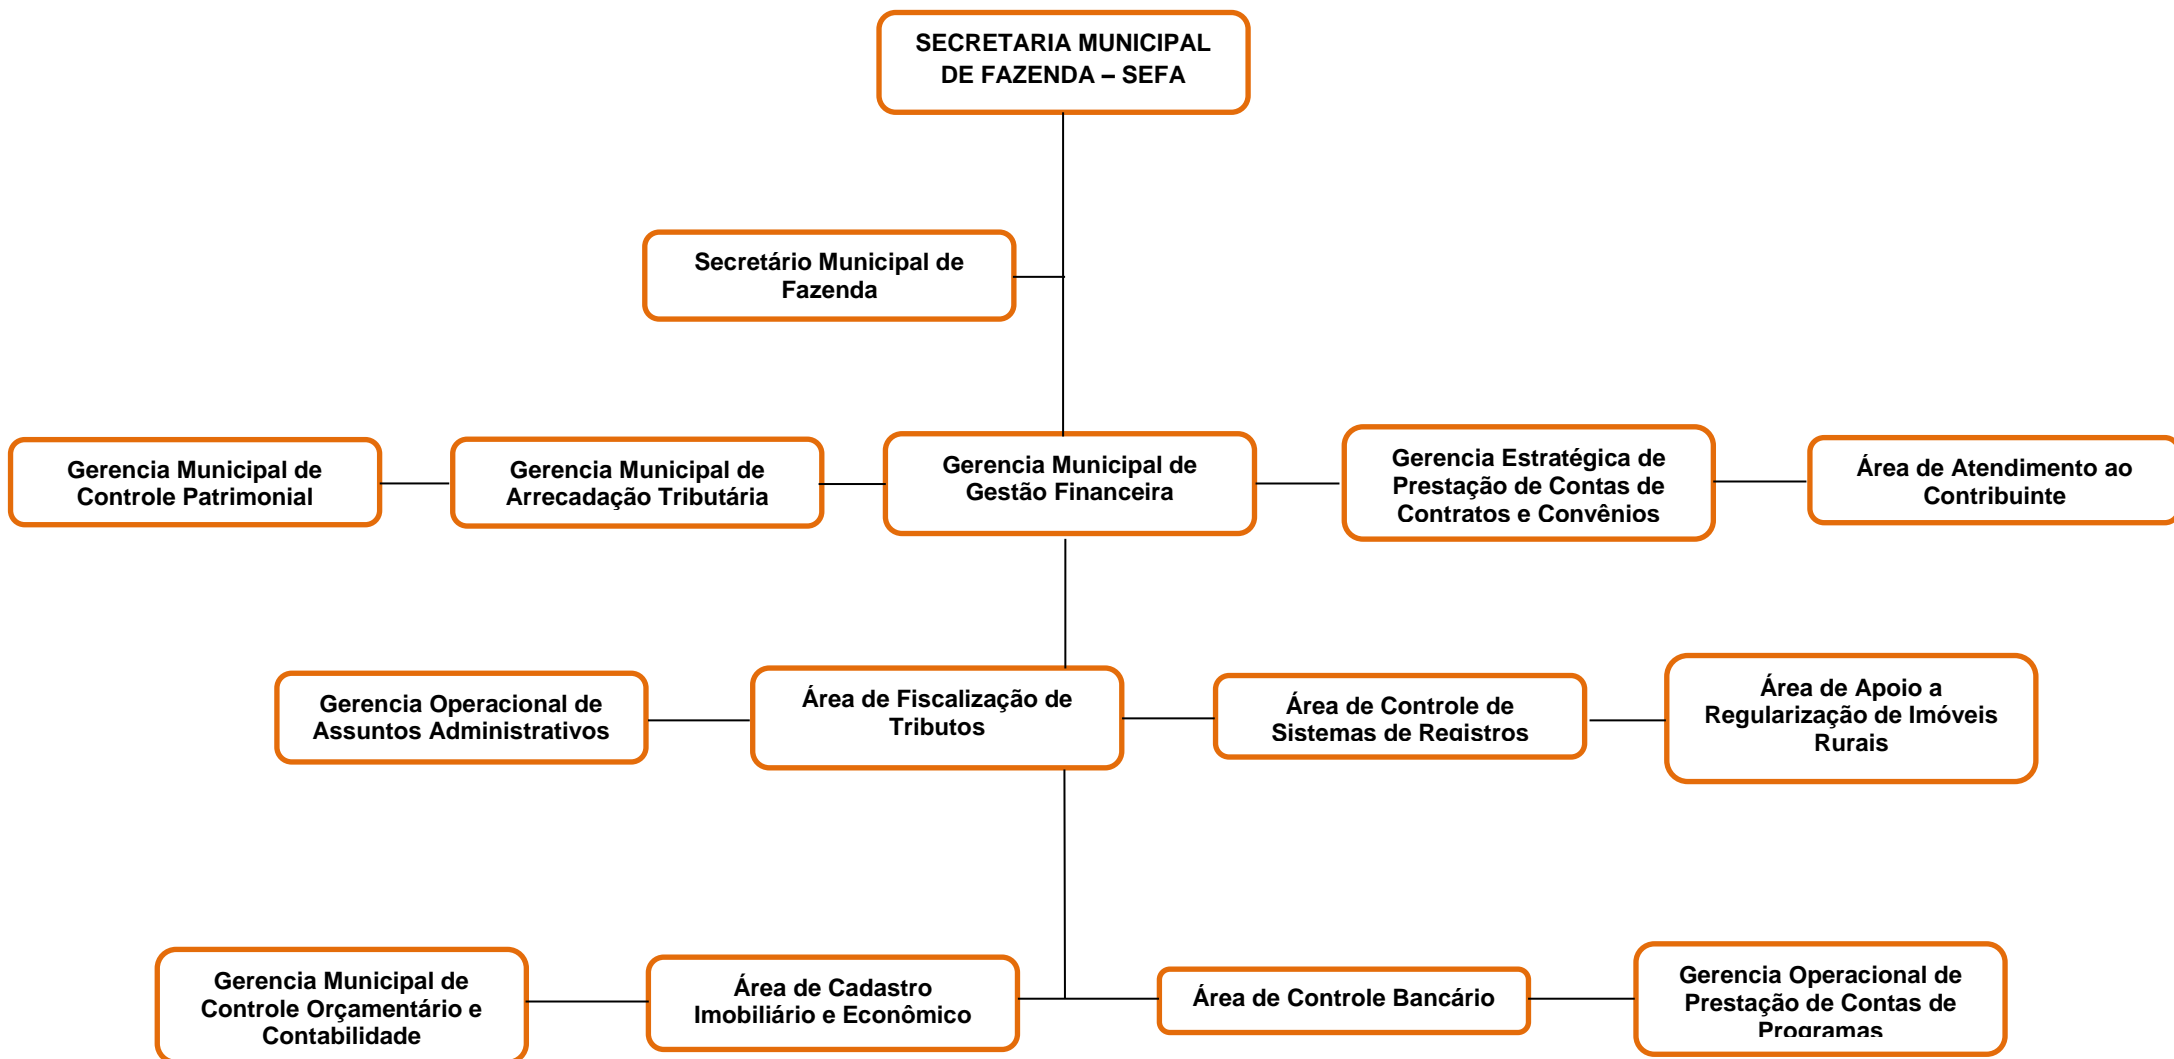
SECRETARIA MUNICIPAL DE FAZENDA – SEFA

Secretário Municipal de Fazenda

Gerencia Municipal de Controle Patrimonial

Gerencia Municipal de Arrecadação Tributária

Gerencia Municipal de Gestão Financeira

Gerencia Estratégica de Prestação de Contas de Contratos e Convênios

Área de Atendimento ao Contribuinte

Gerencia Operacional de Assuntos Administrativos

Área de Fiscalização de Tributos

Área de Controle de Sistemas de Registros

Área de Apoio a Regularização de Imóveis Rurais

Gerencia Municipal de Controle Orçamentário e Contabilidade

Área de Cadastro Imobiliário e Econômico

Área de Controle Bancário

Gerencia Operacional de Prestação de Contas de Programas